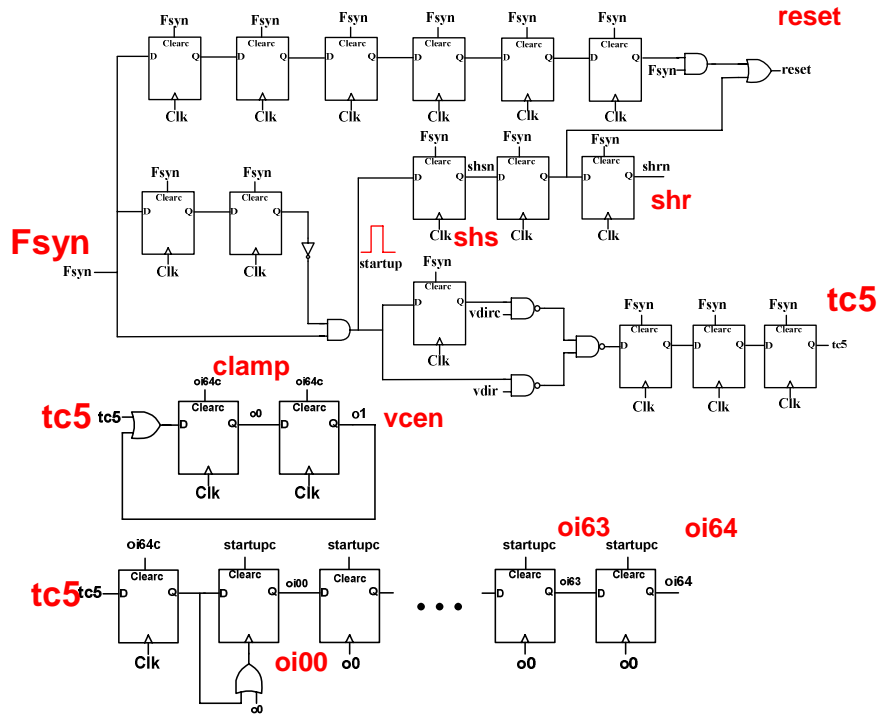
reset

Fsyn Fsyn Fsyn Fsyn Fsyn Fsyn

Clearc D Q Clk

Clearc D Q Clk

Clearc D Q Clk

Clearc D Q Clk

Clearc D Q Clk

Clearc D Q Clk

Fsyn

reset

Fsyn Fsyn Fsyn

Clearc D Q Clk

shsn

Clearc D Q Clk

Clearc D Q Clk

shrn

shr

shs

Fsyn Fsyn

Clearc D Q Clk

Clearc D Q Clk

Fsyn

Fsyn

startup

Fsyn

Clearc D Q Clk

vdirc

vdir

tc5

Fsyn Fsyn Fsyn

Clearc D Q Clk

Clearc D Q Clk

Clearc D Q Clk

tc5

clamp

oi64c oi64c

tc5 tc5

Clearc D Q Clk

o0

Clearc D Q Clk

o1

vcen

oi63 oi64

oi64c startupc startupc startupc startupc

tc5 tc5

Clearc D Q Clk

Clearc D Q

oi00

Clearc D Q o0

• • •

Clearc D Q o0

oi63

Clearc D Q o0

oi64

oi00

o0